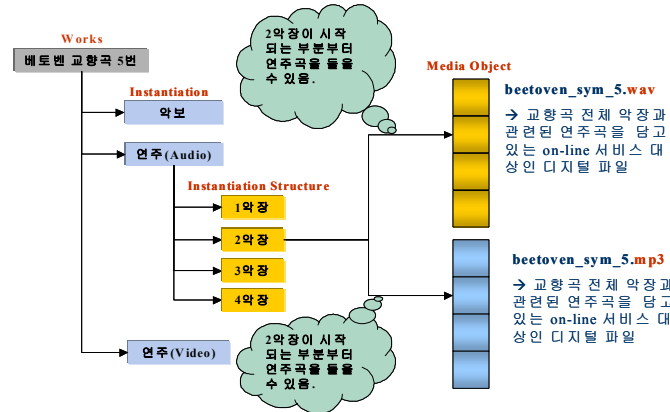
Works

베토벤 교향곡 5번

Instantiation

악보

연주(Audio)

Instantiation Structure

1악장

2악장

3악장

4악장

연주(Video)

2악장이 시작되는 부분부터 연주곡을 들을 수 있음.

2악장이 시작되는 부분부터 연주곡을 들을 수 있음.

Media Object

beetoven_sym_5.wav

→ 교향곡 전체 악장과 관련된 연주곡을 담고 있는 on-line 서비스 대상인 디지털 파일

beetoven_sym_5.mp3

→ 교향곡 전체 악장과 관련된 연주곡을 담고 있는 on-line 서비스 대상인 디지털 파일